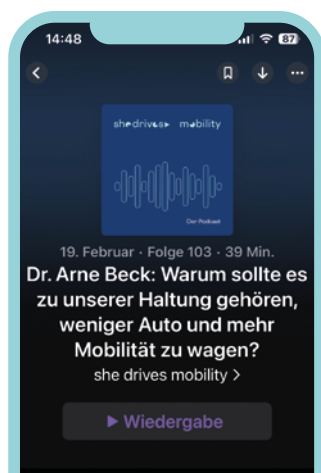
14:48

87

shedrives mobility

Der Podcast

19. Februar · Folge 103 · 39 Min.

Dr. Arne Beck: Warum sollte es zu unserer Haltung gehören, weniger Auto und mehr Mobilität zu wagen?

she drives mobility >

▶ Wiedergabe